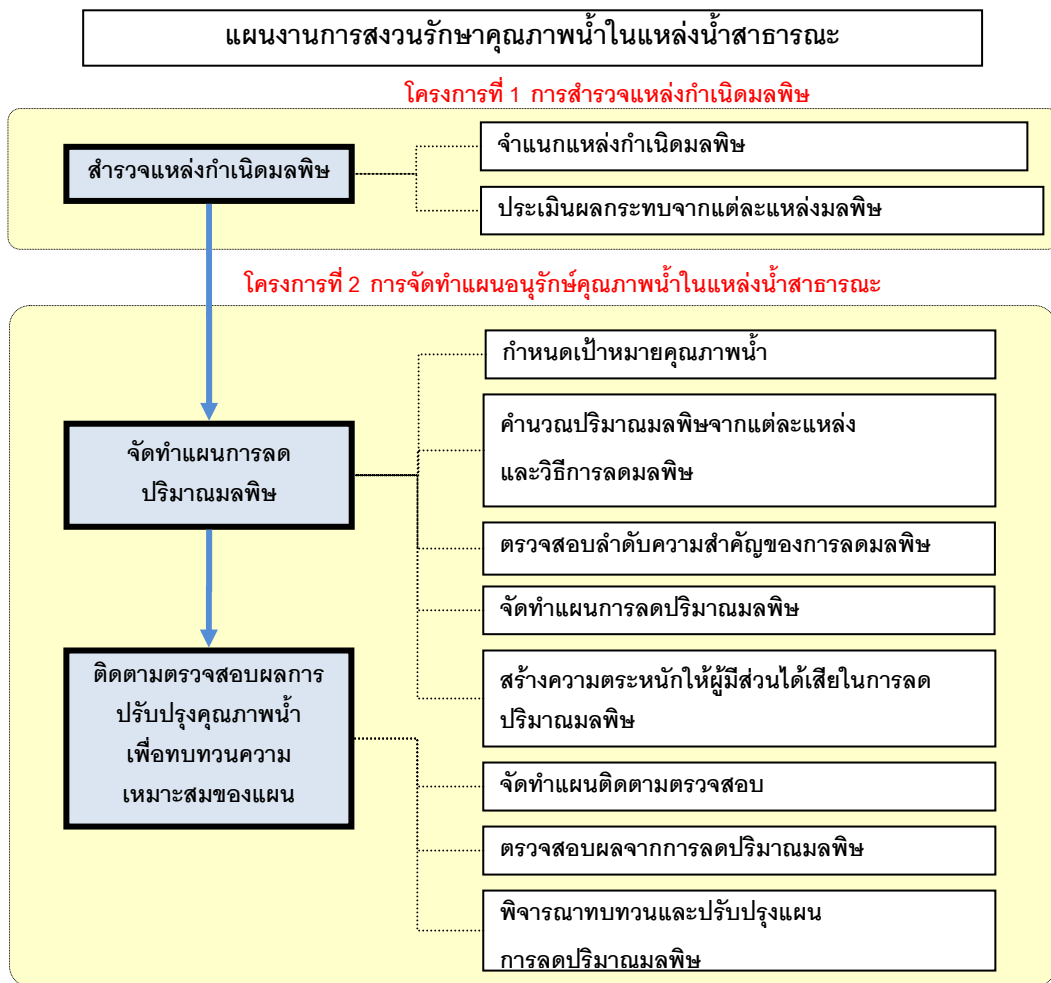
แผนงานการสงวนรักษาคุณภาพน้ำในแหล่งน้ำสาธารณะ

โครงการที่ 1 การสำรวจแหล่งกำเนิดมลพิษ

สำรวจแหล่งกำเนิดมลพิษ

จำแนกแหล่งกำเนิดมลพิษ

ประเมินผลกระทบจากแต่ละแหล่งมลพิษ

โครงการที่ 2 การจัดทำแผนอนุรักษ์คุณภาพน้ำในแหล่งน้ำสาธารณะ

จัดทำแผนการลดปริมาณมลพิษ

กำหนดเป้าหมายคุณภาพน้ำ

คำนวณปริมาณมลพิษจากแต่ละแหล่ง และวิธีการลดมลพิษ

ตรวจสอบลำดับความสำคัญของการลดมลพิษ

จัดทำแผนการลดปริมาณมลพิษ

สร้างความตระหนักให้ผู้มีส่วนได้เสียในการลดปริมาณมลพิษ

ติดตามตรวจสอบผลการปรับปรุงคุณภาพน้ำ เพื่อทบทวนความเหมาะสมของแผน

จัดทำแผนติดตามตรวจสอบ

ตรวจสอบผลจากการลดปริมาณมลพิษ

พิจารณาทบทวนและปรับปรุงแผน การลดปริมาณมลพิษ